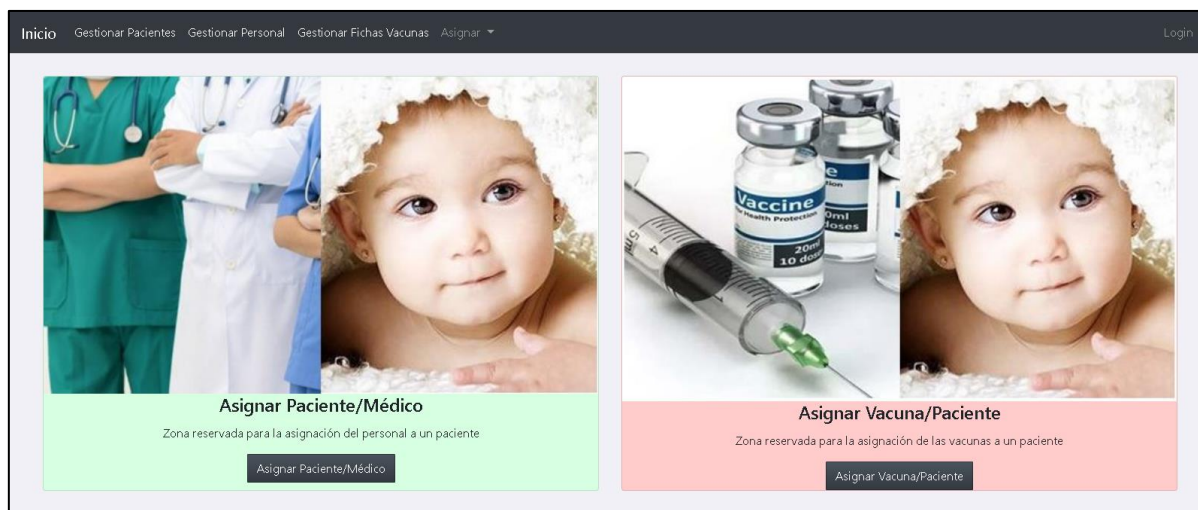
Inicio Gestionar Pacientes Gestionar Personal Gestionar Fichas Vacunas Asignar ▾

Login

Vaccine
Health Protection
20ml
10 doses
0ml
doses

Asignar Paciente/Médico

Zona reservada para la asignación del personal a un paciente

Asignar Paciente/Médico

Asignar Vacuna/Paciente

Zona reservada para la asignación de las vacunas a un paciente

Asignar Vacuna/Paciente